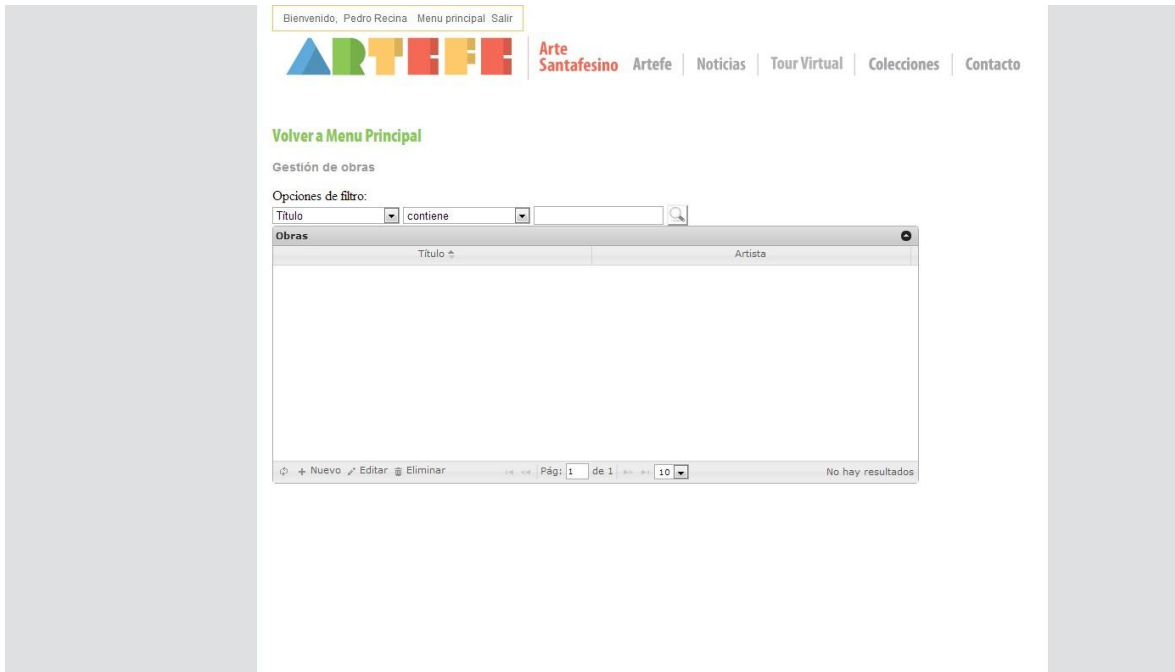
Bienvenido, Pedro Recina Menu principal Salir

ARTEFE

Arte Santafesino Artefe | Noticias | Tour Virtual | Colecciones | Contacto

Volver a Menu Principal

Gestión de obras

Opciones de filtro:

Título contiene

Obras

| Título | Artista |
|---|---|

+ Nuevo Editar Eliminar Pág: 1 de 1 10 No hay resultados